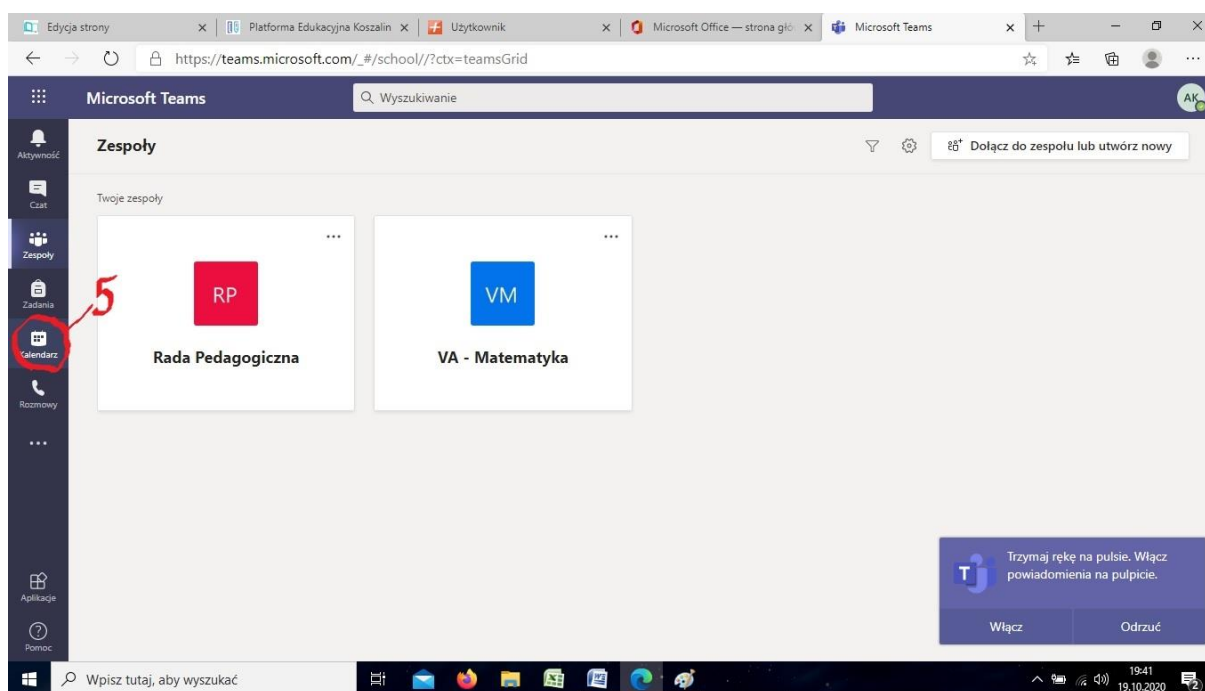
Edycja strony ×
Platforma Edukacyjna Koszalin ×
Użytkownik ×
Microsoft Office — strona głó ×
Microsoft Teams ×

https://teams.microsoft.com/_#/school//?ctx=teamsGrid

Microsoft Teams
Wyszukiwanie
AK

Aktywność
Czat
Zespoły
Zadania
Kalendarz
Rozmowy
...
Aplikacje
Pomoc

Zespoły
Dołącz do zespołu lub utwórz nowy

Twoje zespoły

...
RP
Rada Pedagogiczna

...
VM
VA - Matematyka

5

Trzymaj rękę na pulsie. Włącz powiadomienia na pulpicie.
Włącz
Odrzuć

Wpisz tutaj, aby wyszukać
19:41
19.10.2020
2